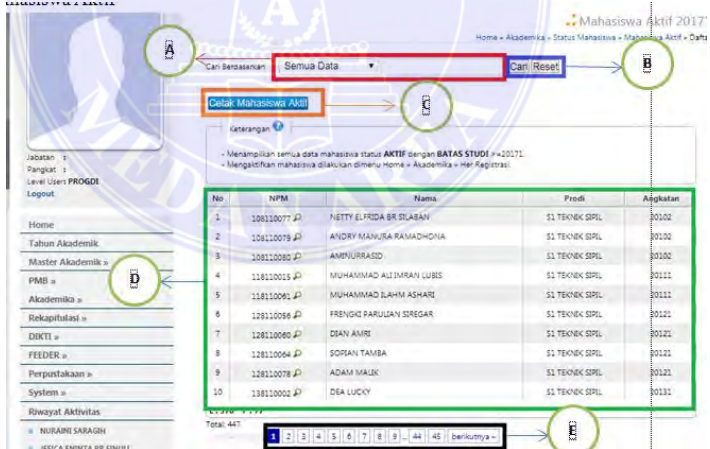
Mahasiswa Aktif

Mahasiswa Aktif 20171

Home » Akademika » Status Mahasiswa » Mahasiswa Aktif » Dafta

A

Cari Berdasarkan

Semua Data

Cari Reset

B

Cetak Mahasiswa Aktif

C

Keterangan

- Menampilkan semua data mahasiswa status AKTIF dengan BATAS STUDI >=20171.
- Mengaktifkan mahasiswa dilakukan dimenu Home » Akademika » Her Registrasi.

Jabatan :
Pangkat :
Level User: PRODI
Logout

Home
Tahun Akademik
Master Akademik »
PMB »
Akademika »
Rekapitulasi »
DIKTI »
FEEDER »
Perpustakaan »
System »
Riwayat Aktivitas
NURAINI SARAGIH
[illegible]

D

| No | NPM | Nama | Prodi | Angkatan |
|---|---|---|---|---|
| 1 | 108110077 | NETTY ELFRIDA BR SILABAN | S1 TEKNIK SIPIL | 20102 |
| 2 | 108110079 | ANDRY MANURA RAMADHONA | S1 TEKNIK SIPIL | 20102 |
| 3 | 108110080 | AMINURRASID | S1 TEKNIK SIPIL | 20102 |
| 4 | 118110015 | MUHAMMAD ALFIMRAN LUBIS | S1 TEKNIK SIPIL | 20111 |
| 5 | 118110061 | MUHAMMAD ILAHM ASHARI | S1 TEKNIK SIPIL | 20111 |
| 6 | 128110056 | FRENGKI PARULIAN SIREGAR | S1 TEKNIK SIPIL | 20121 |
| 7 | 128110060 | DIAN AMRI | S1 TEKNIK SIPIL | 20121 |
| 8 | 128110064 | SOFIAN TAMBA | S1 TEKNIK SIPIL | 20121 |
| 9 | 128110078 | ADAM MALIK | S1 TEKNIK SIPIL | 20121 |
| 10 | 138110002 | DEA LUCKY | S1 TEKNIK SIPIL | 20131 |

Total: 447

1 2 3 4 5 6 7 8 9 ... 44 45 berikutnya »

E